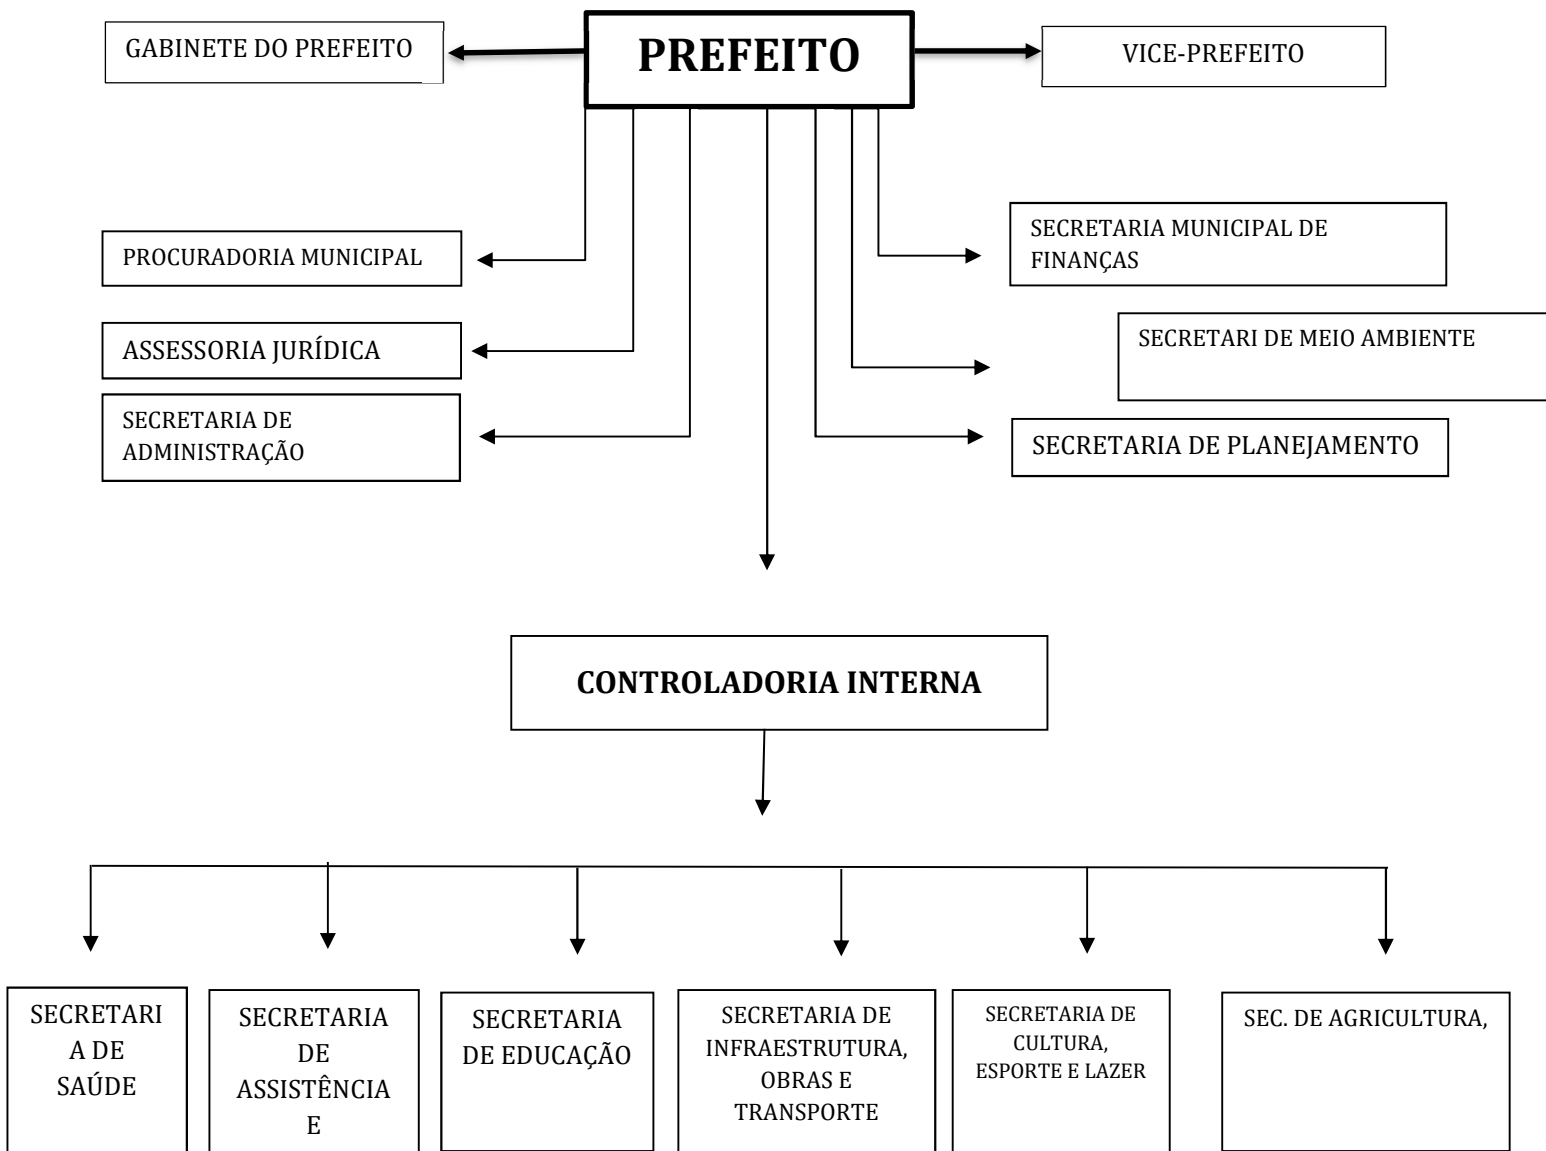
GABINETE DO PREFEITO

PREFEITO

VICE-PREFEITO

PROCURADORIA MUNICIPAL

ASSESSORIA JURÍDICA

SECRETARIA DE ADMINISTRAÇÃO

SECRETARIA MUNICIPAL DE FINANÇAS

SECRETARI DE MEIO AMBIENTE

SECRETARIA DE PLANEJAMENTO

CONTROLADORIA INTERNA

SECRETARI A DE SAÚDE

SECRETARIA DE ASSISTÊNCIA E

SECRETARIA DE EDUCAÇÃO

SECRETARIA DE INFRAESTRUTURA, OBRAS E TRANSPORTE

SECRETARIA DE CULTURA, ESPORTE E LAZER

SEC. DE AGRICULTURA,